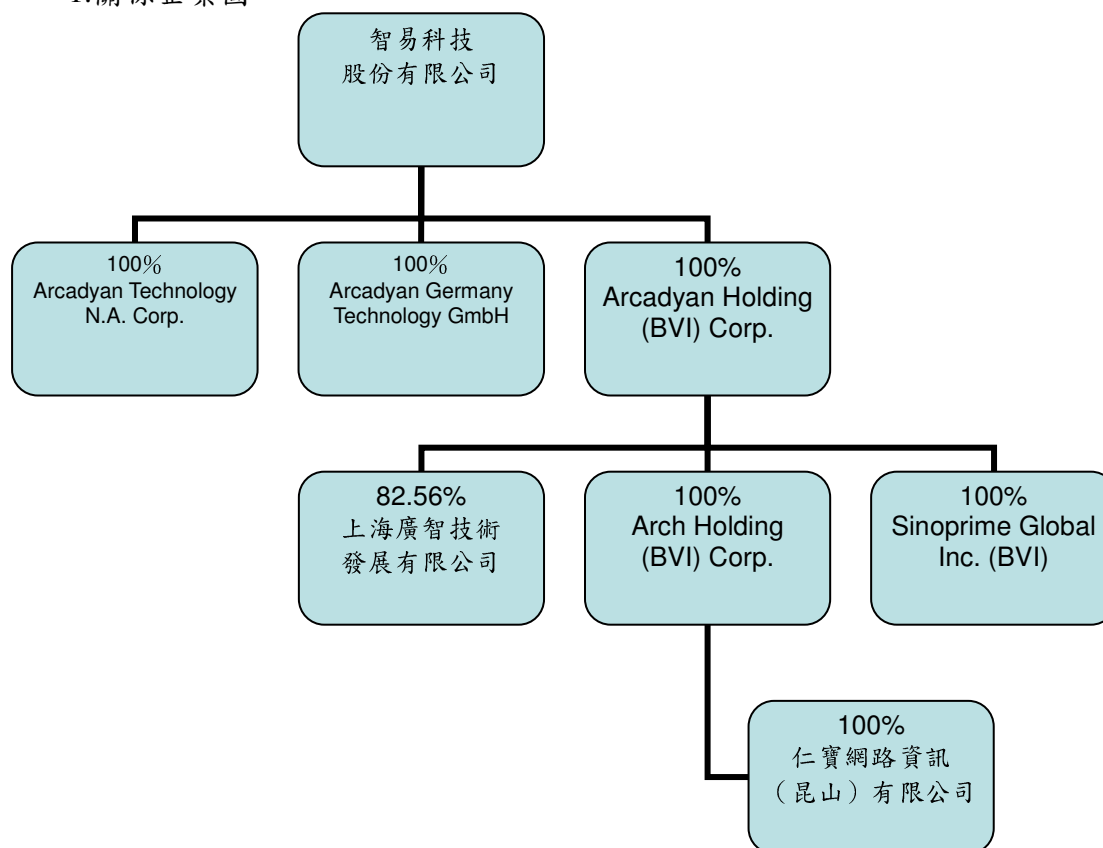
1.關係企業圖

智易科技股份有限公司

100%
Arcadyan Technology N.A. Corp.

100%
Arcadyan Germany Technology GmbH

100%
Arcadyan Holding (BVI) Corp.

82.56%
上海廣智技術發展有限公司

100%
Arch Holding (BVI) Corp.

100%
Sinoprime Global Inc. (BVI)

100%
仁寶網路資訊（昆山）有限公司